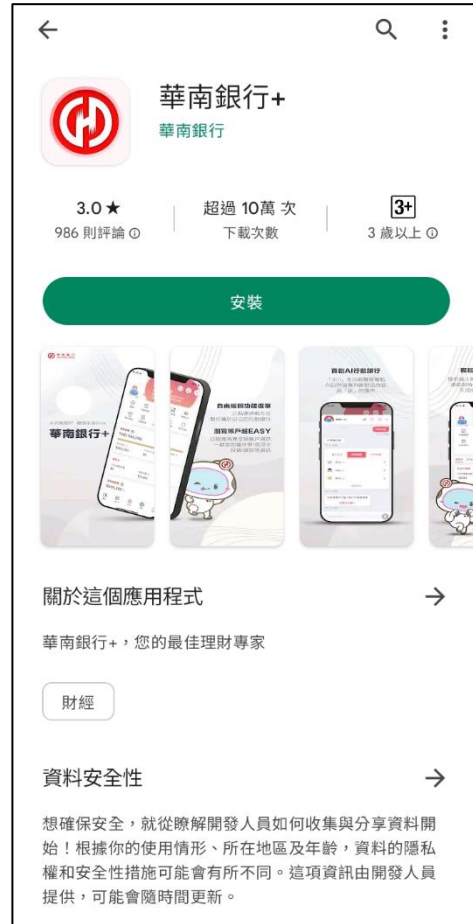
華南銀行+
華南銀行

3.0 ★
986 則評論 ⓘ

超過 10萬 次
下載次數

3+
3 歲以上 ⓘ

安裝

華南銀行+

關於這個應用程式

華南銀行+，您的最佳理財專家

財經

資料安全性

想確保安全，就從瞭解開發人員如何收集與分享資料開始！根據你的使用情形、所在地區及年齡，資料的隱私權和安全性措施可能會有所不同。這項資訊由開發人員提供，可能會隨時間更新。